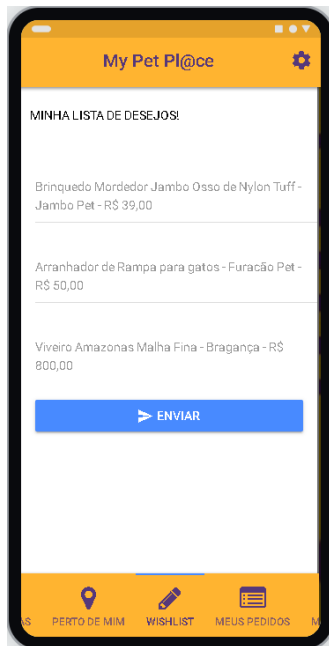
My Pet Pl@ce

MINHA LISTA DE DESEJOS!

Brinquedo Mordedor Jambo Osso de Nylon Tuff - Jambo Pet - R$ 39,00

Arranhador de Rampa para gatos - Furacão Pet - R$ 50,00

Viveiro Amazonas Malha Fina - Bragança - R$ 800,00

ENVIAR

AS PERTO DE MIM WISHLIST MEUS PEDIDOS M